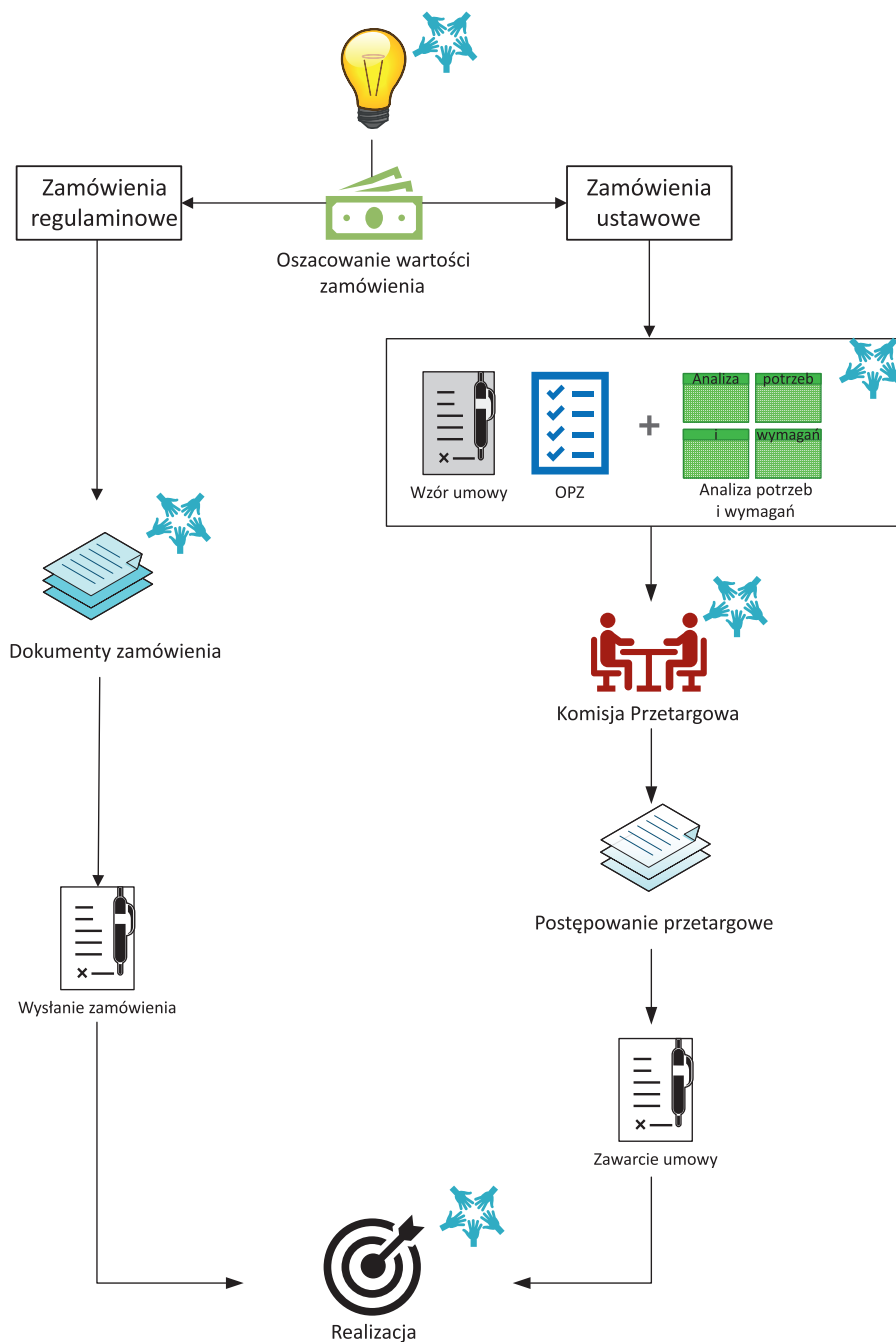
Zamówienia regulaminowe

Oszacowanie wartości zamówienia

Zamówienia ustawowe

Wzór umowy

OPZ

+

| Analiza | potrzeb |
|---|---|
| i | wymagań |

Analiza potrzeb i wymagań

Dokumenty zamówienia

Komisja Przetargowa

Postępowanie przetargowe

Wysłanie zamówienia

Zawarcie umowy

Realizacja